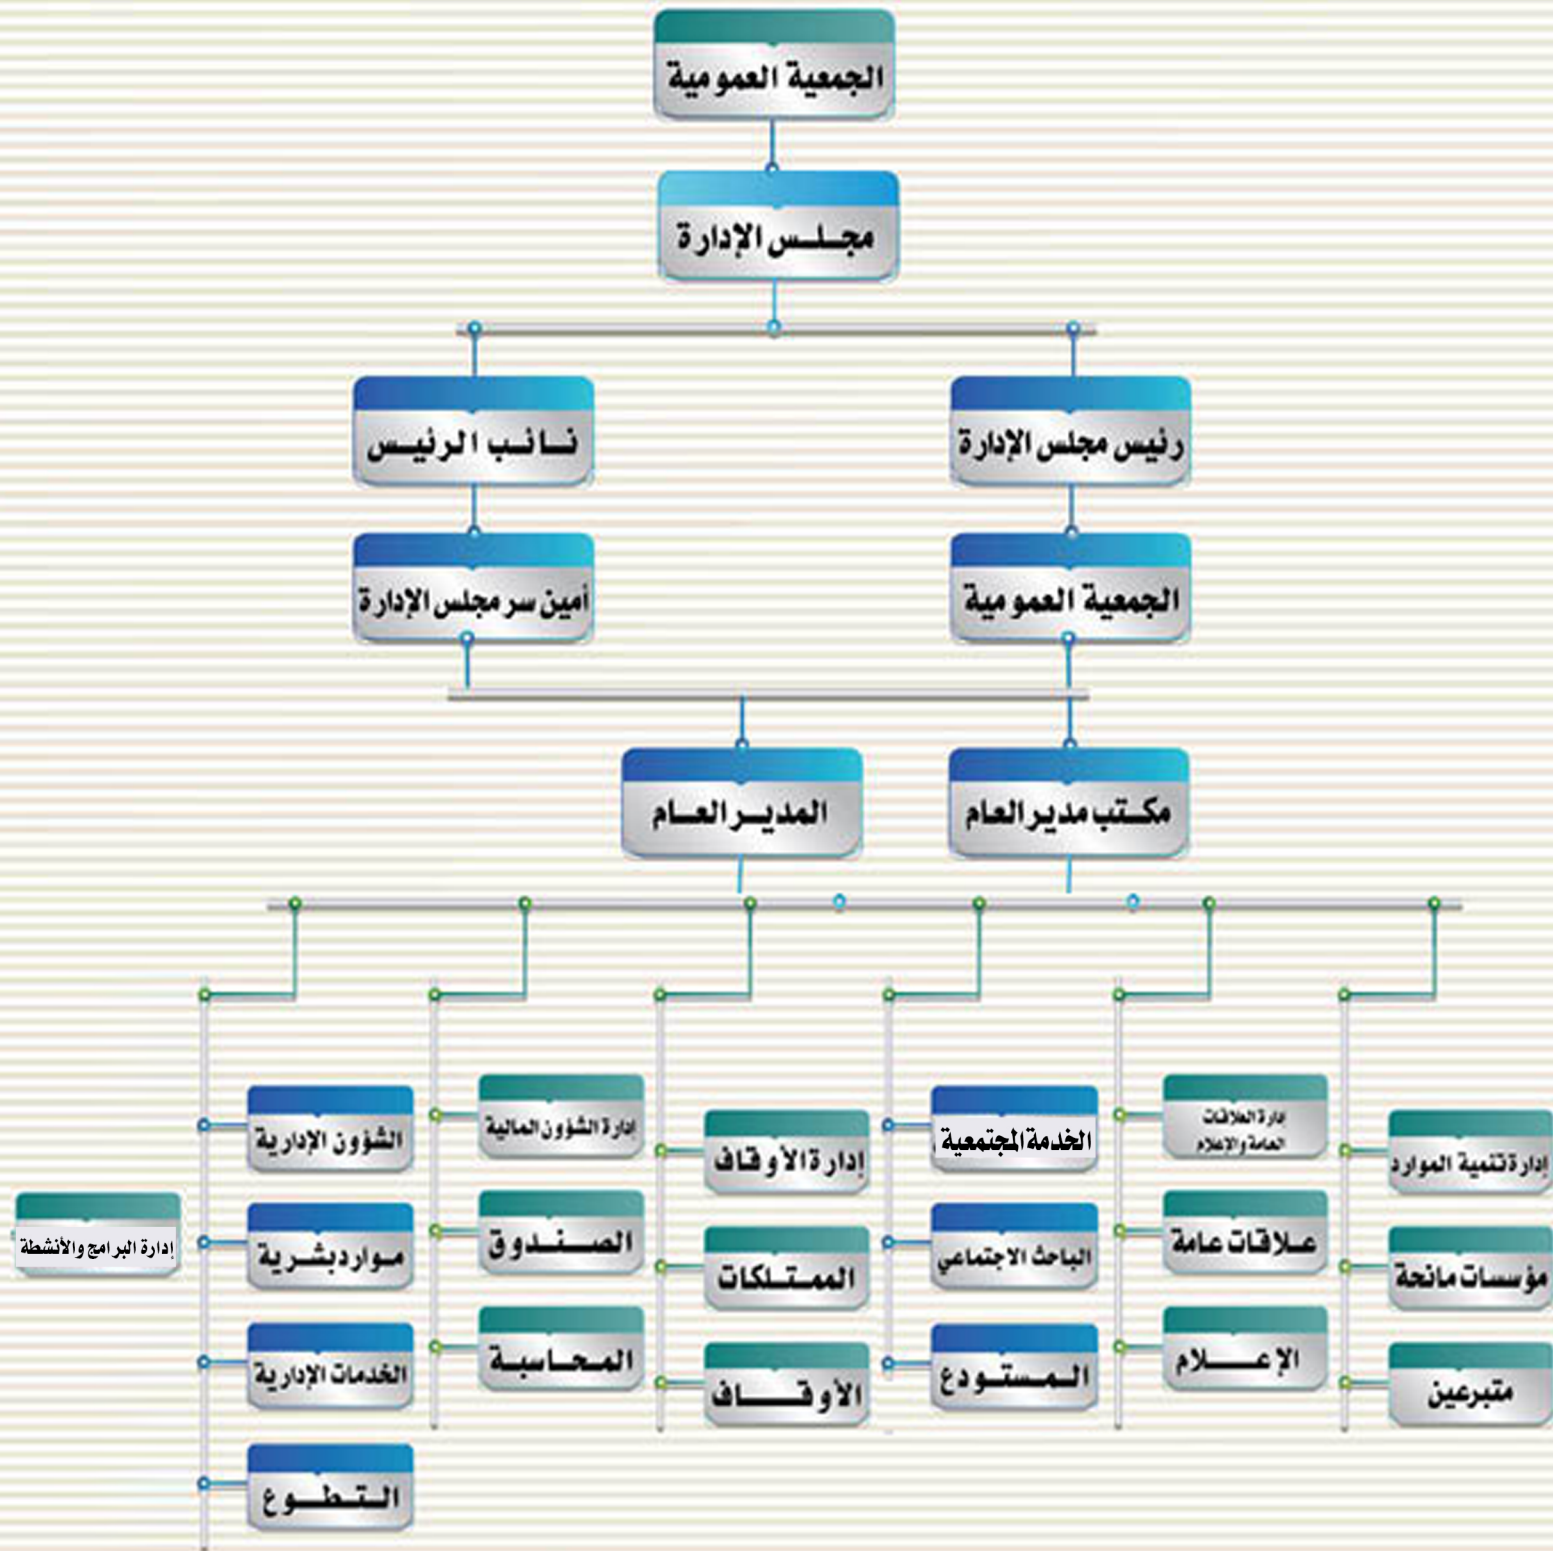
الجمعية العمومية

مجلس الإدارة

رئيس مجلس الإدارة

نائب الرئيس

الجمعية العمومية

أمين سر مجلس الإدارة

مكتب مدير العام

المدير العام

إدارة تنمية الموارد
مؤسسات مانحة
متبرعين

إدارة العلاقات العامة والإعلام
علاقات عامة
الإعلام

الخدمة المجتمعية
الباحث الاجتماعي
المستودع

إدارة الأوقاف
الممتلكات
الأوقاف

إدارة الشؤون المالية
الصندوق
المحاسبة

الشؤون الإدارية
موارد بشرية
الخدمات الإدارية
التطوع

إدارة البرامج والأنشطة